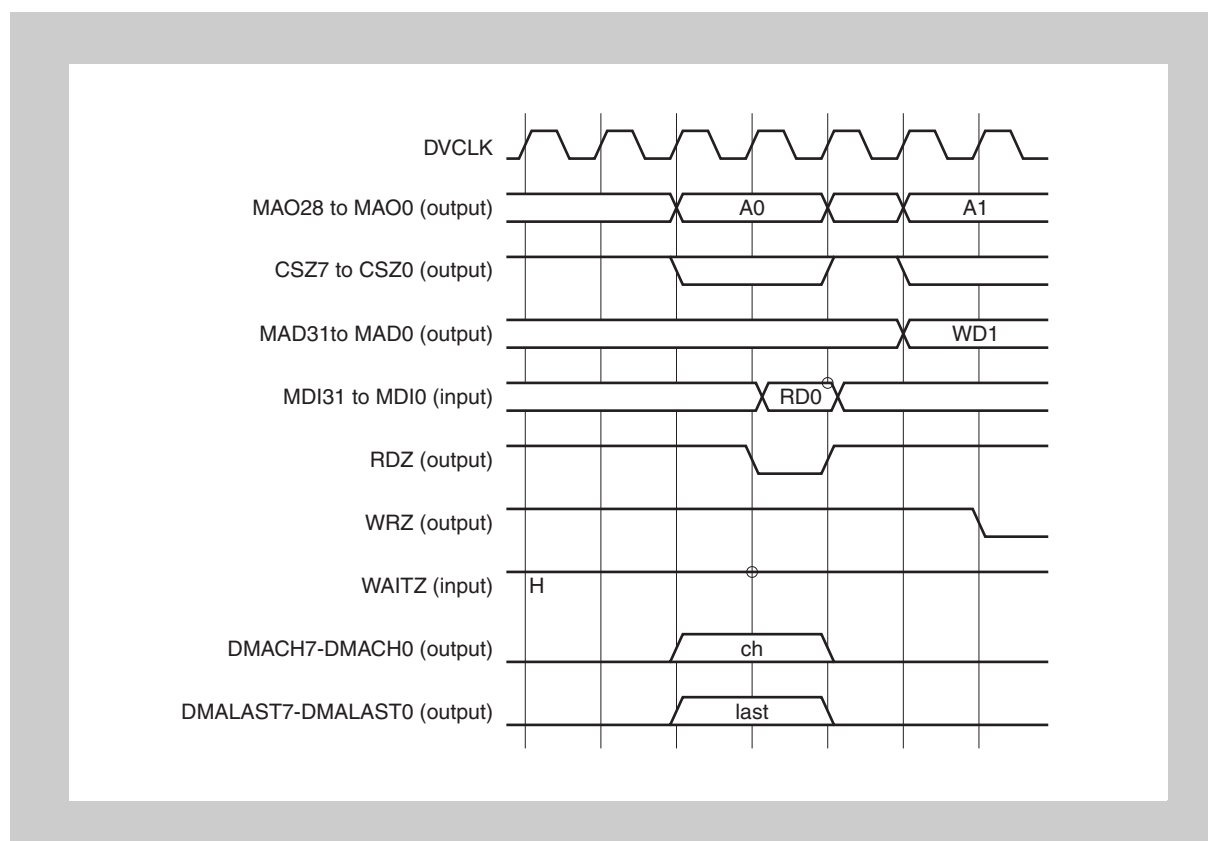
DVCLK

MAO28 to MAO0 (output)
A0
A1

CSZ7 to CSZ0 (output)

MAD31to MAD0 (output)
WD1

MDI31 to MDI0 (input)
RD0

RDZ (output)

WRZ (output)

WAITZ (input)
H

DMACH7-DMACH0 (output)
ch

DMALAST7-DMALAST0 (output)
last